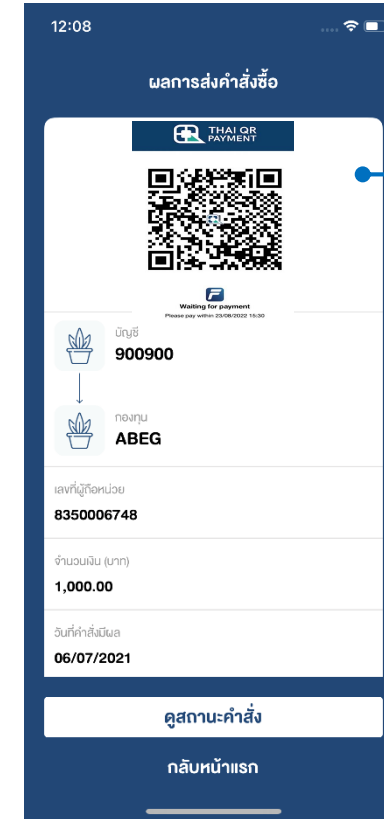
12:08

ผลการส่งคำสั่งซื้อ

THAI QR PAYMENT

Waiting for payment
Please pay within 23/08/2022 15:30

บัญชี
900900

กองทุน
ABEG

เลขที่ผู้ถือหน่วย
8350006748

จำนวนเงิน (บาท)
1,000.00

วันที่คำสั่งมีผล
06/07/2021

ดูสถานะคำสั่ง

กลับหน้าแรก